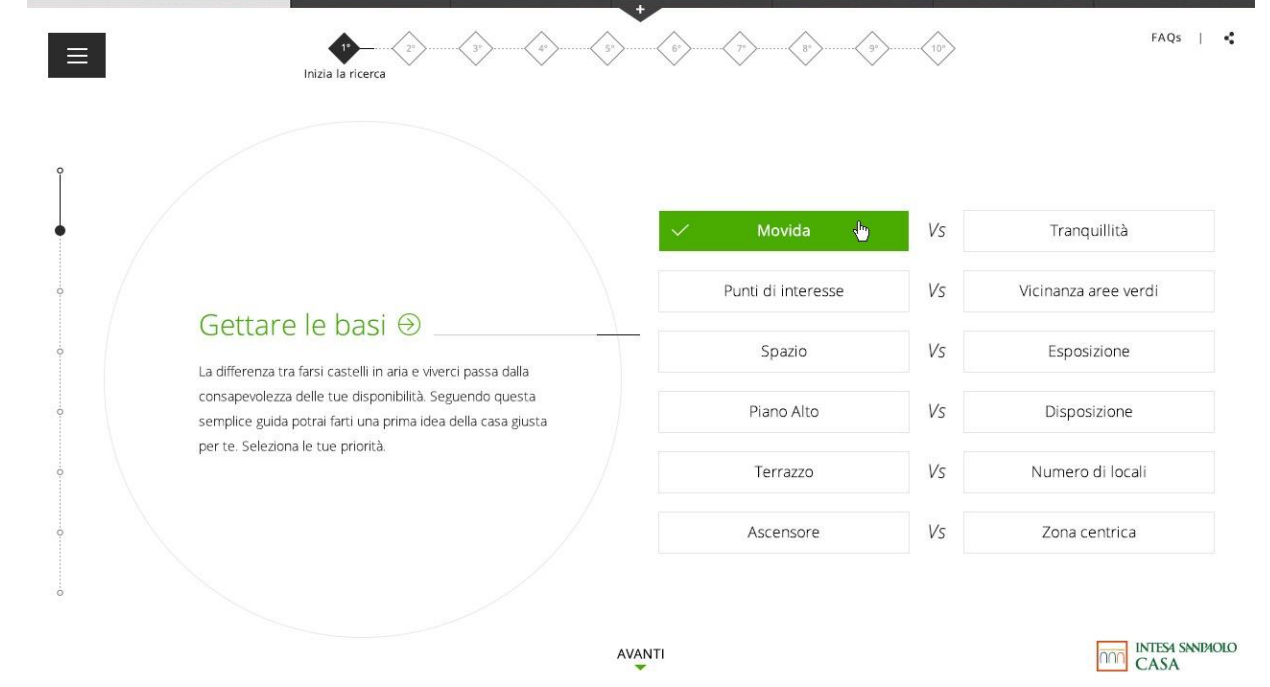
+

1° 2° 3° 4° 5° 6° 7° 8° 9° 10°

Inizia la ricerca

FAQs |

Gettare le basi ⊛

La differenza tra farsi castelli in aria e viverci passa dalla consapevolezza delle tue disponibilità. Seguendo questa semplice guida potrai farti una prima idea della casa giusta per te. Seleziona le tue priorità.

| | | |
|---|---|---|
| ✓ Movida | Vs | Tranquillità |
| Punti di interesse | Vs | Vicinanza aree verdi |
| Spazio | Vs | Esposizione |
| Piano Alto | Vs | Disposizione |
| Terrazzo | Vs | Numero di locali |
| Ascensore | Vs | Zona centrica |

AVANTI

INTESA SANPAOLO CASA